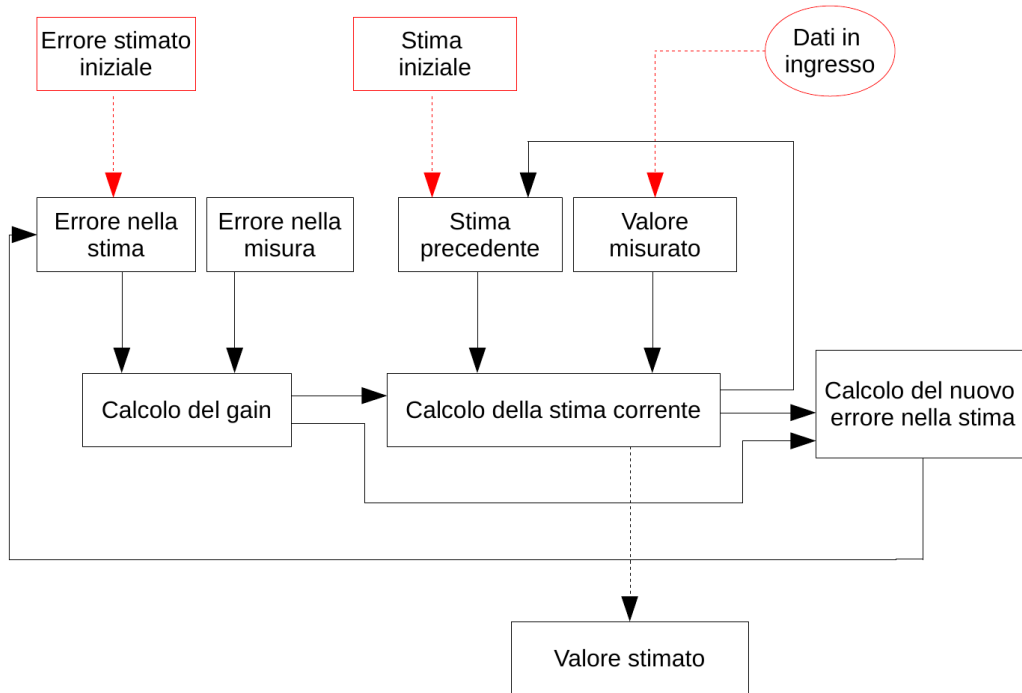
Errore stimato iniziale

Stima iniziale

Dati in ingresso

Errore nella stima

Errore nella misura

Stima precedente

Valore misurato

Calcolo del gain

Calcolo della stima corrente

Calcolo del nuovo errore nella stima

Valore stimato